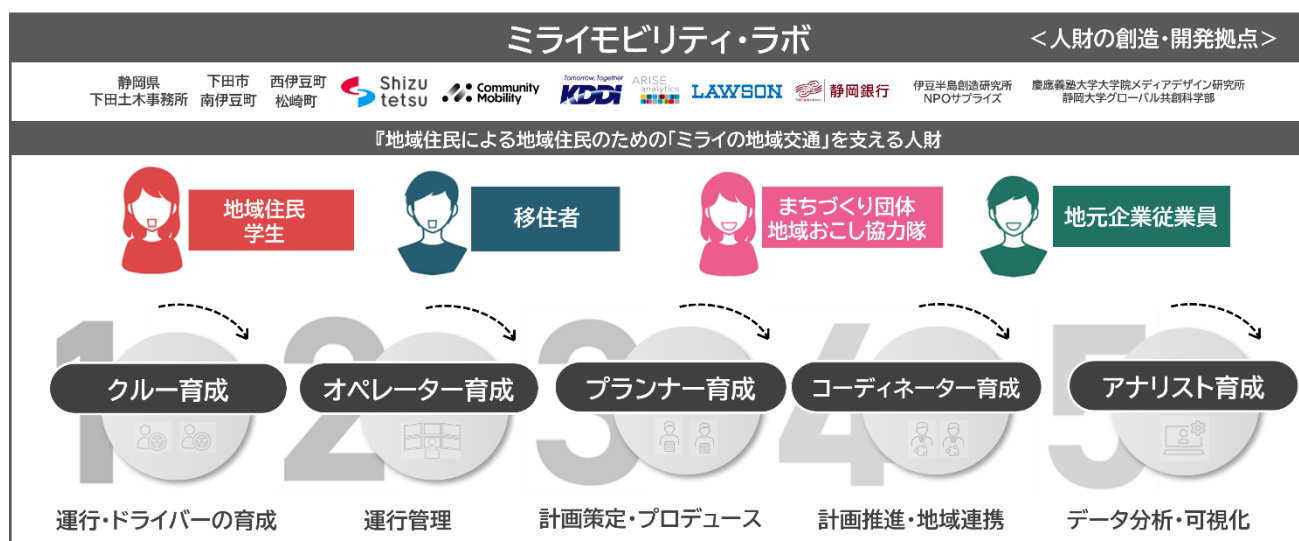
ミライモビリティ・ラボ ＜人財の創造・開発拠点＞

静岡県 下田土木事務所 下田市 南伊豆町 西伊豆町 松崎町 Shizu tetsu Community Mobility Tomorrow, Together KDDI ARISE analytics LAWSON 静岡銀行 伊豆半島創造研究所 NPOサプライズ 慶應義塾大学大学院メディアデザイン研究所 静岡大学グローバル共創科学部

『地域住民による地域住民のための「ミライの地域交通」を支える人財

地域住民 学生

移住者

まちづくり団体 地域おこし協力隊

地元企業従業員

クルー育成

オペレーター育成

プランナー育成

コーディネーター育成

アナリスト育成

運行・ドライバーの育成

運行管理

計画策定・プロデュース

計画推進・地域連携

データ分析・可視化